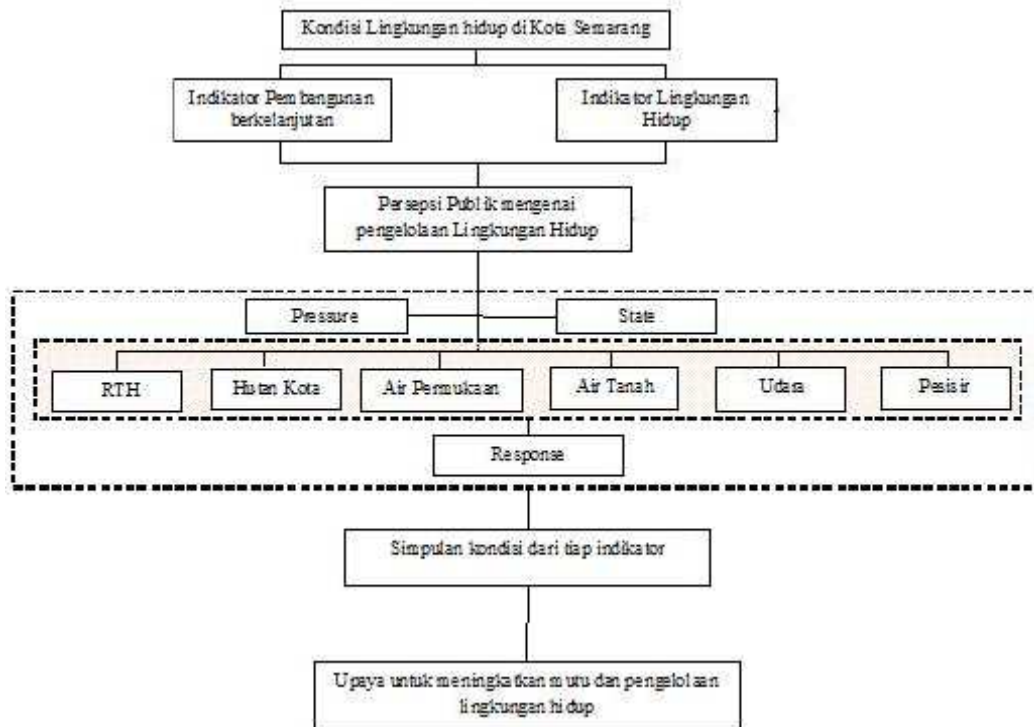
Kondisi Lingkungan hidup di Kota Semarang

Indikator Pembangunan berkelanjutan

Indikator Lingkungan Hidup

Persepsi Publik mengenai pengelolaan Lingkungan Hidup

Pressure

State

RTH

Hutan Kota

Air Permukaan

Air Tanah

Udara

Pesisir

Response

Simpulan kondisi dari tiap indikator

Upaya untuk meningkatkan mutu dan pengelolaan lingkungan hidup